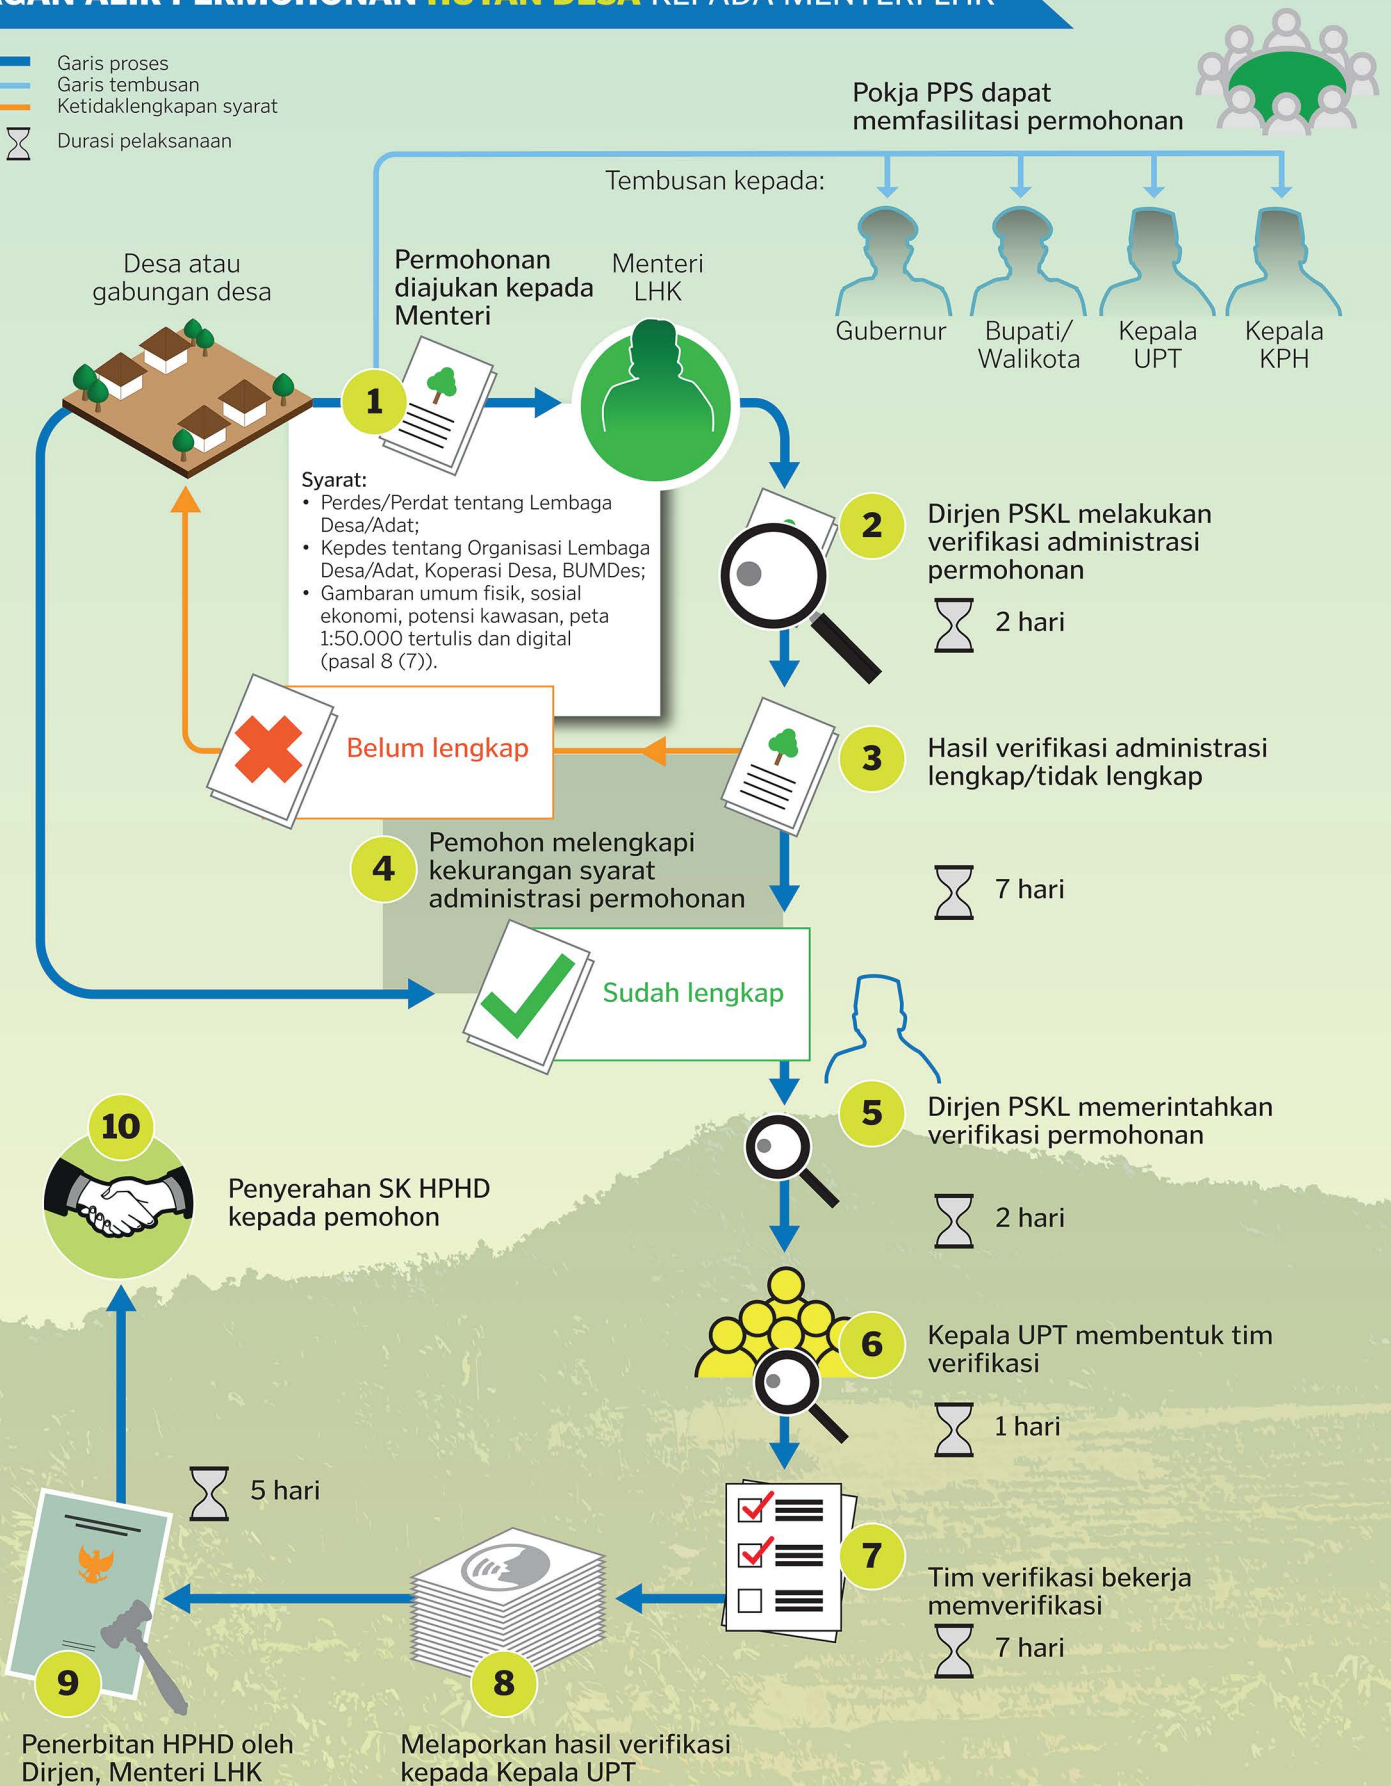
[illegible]GAN ALIR PERMOHONAN HUTAN DESA KEPADA MENTERI LHK

Garis proses
Garis tembusan
Ketidaklengkapan syarat
Durasi pelaksanaan

Pokja PPS dapat memfasilitasi permohonan

Tembusan kepada:

Gubernur
Bupati/ Walikota
Kepala UPT
Kepala KPH

Desa atau gabungan desa

Permohonan diajukan kepada Menteri

Menteri LHK

1

Syarat:
• Perdes/Perdat tentang Lembaga Desa/Adat;
• Kepdes tentang Organisasi Lembaga Desa/Adat, Koperasi Desa, BUMDes;
• Gambaran umum fisik, sosial ekonomi, potensi kawasan, peta 1:50.000 tertulis dan digital (pasal 8 (7)).

2 Dirjen PSKL melakukan verifikasi administrasi permohonan

2 hari

Belum lengkap

3 Hasil verifikasi administrasi lengkap/tidak lengkap

4 Pemohon melengkapi kekurangan syarat administrasi permohonan

7 hari

Sudah lengkap

10

Penyerahan SK HPHD kepada pemohon

5 Dirjen PSKL memerintahkan verifikasi permohonan

2 hari

6 Kepala UPT membentuk tim verifikasi

1 hari

5 hari

7 Tim verifikasi bekerja memverifikasi

7 hari

9

8

Penerbitan HPHD oleh Dirjen, Menteri LHK

Melaporkan hasil verifikasi kepada Kepala UPT